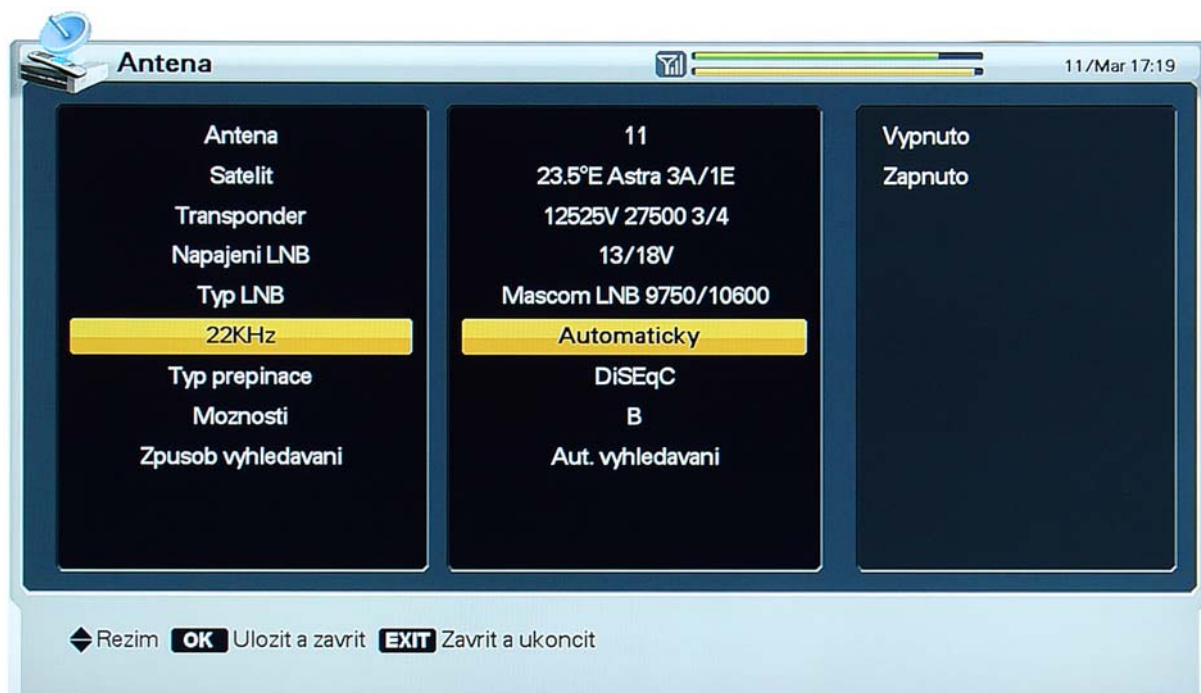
Antena

11/Mar 17:19

Antena
Satelit
Transponder
Napajeni LNB
Typ LNB
22KHz
Typ prepinace
Moznosti
Zpusob vyhledavani

11
23.5°E Astra 3A/1E
12525V 27500 3/4
13/18V
Mascom LNB 9750/10600
Automaticky
DiSEqC
B
Aut. vyhledavani

Vypnuto
Zapnuto

Rezim OK Ulozit a zavrit EXIT Zavrit a ukoncit